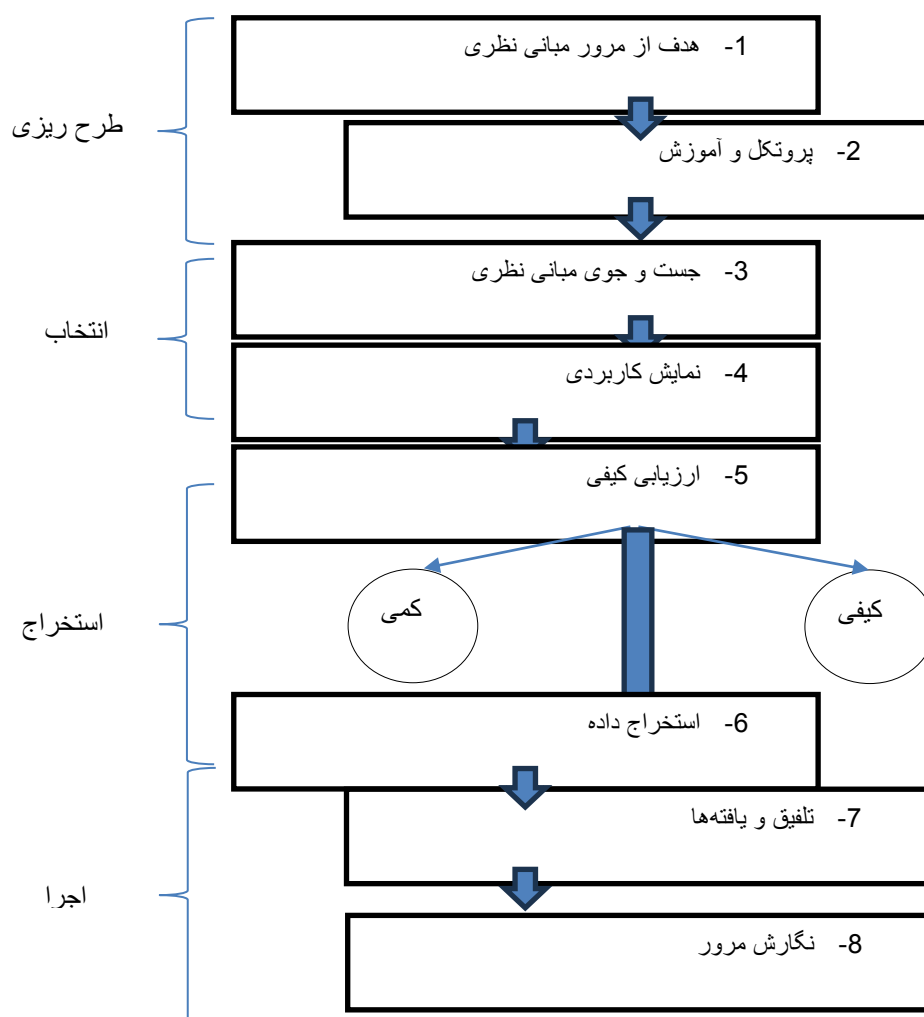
1- هدف از مرور مبانی نظری

2- پروتکل و آموزش

طرح ریزی

3- جست و جوی مبانی نظری

4- نمایش کاربردی

انتخاب

5- ارزیابی کیفی

کمی

کیفی

استخراج

6- استخراج داده

7- تلفیق و یافته‌ها

اجرا

8- نگارش مرور